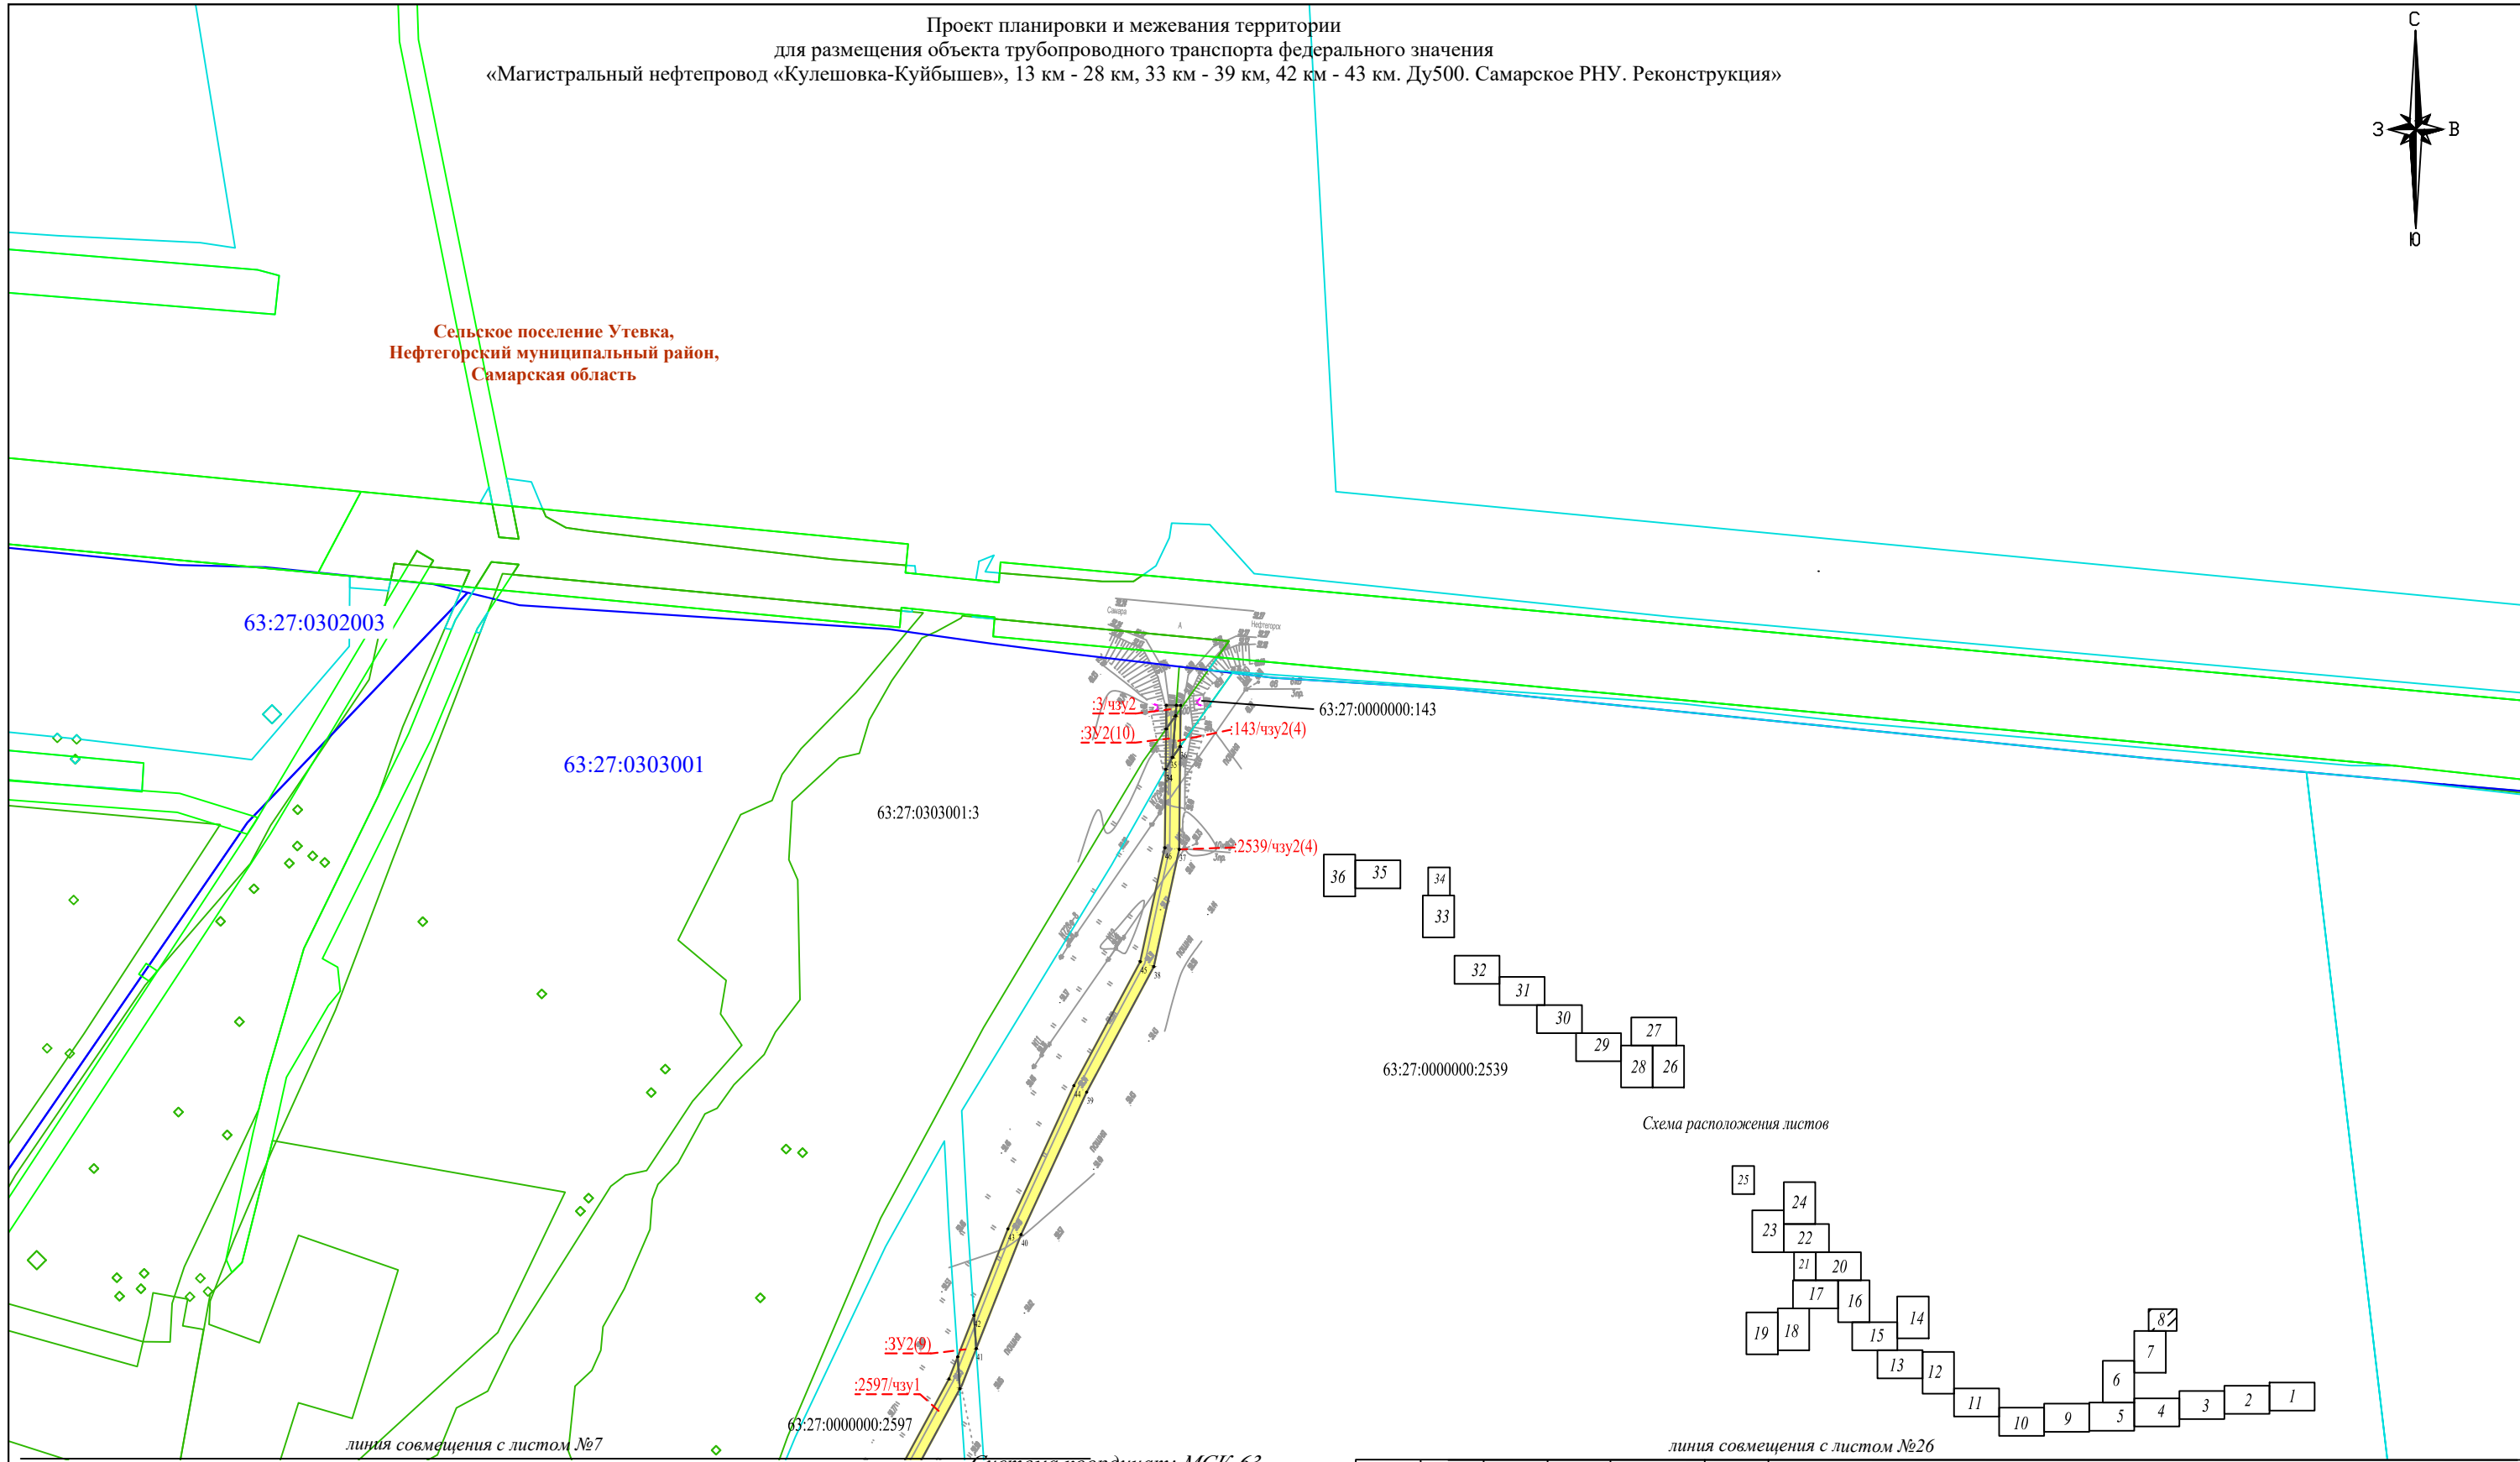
Проект планировки и межевания территории
для размещения объекта трубопроводного транспорта федерального значения
«Магистральный нефтепровод «Кулешовка-Куйбышев», 13 км - 28 км, 33 км - 39 км, 42 км - 43 км. Ду500. Самарское РНУ. Реконструкция»

С
З
В
Ю

Сельское поселение Утевка,
Нефтегорский муниципальный район,
Самарская область

63:27:0302003

63:27:0303001

63:27:0303001:3

:3/чзу2
:ЗУ2(10)
63:27:0000000:143
:143/чзу2(4)
:2539/чзу2(4)

63:27:0000000:2539

:ЗУ2(9)
:2597/чзу1
63:27:0000000:2597

36 35 34 33 32 31 30 29 27 28 26

Схема расположения листов

25 24 23 22 21 20 17 16 19 18 15 14 13 12 11 10 9 8 7 6 5 4 3 2 1

линия совмещения с листом №7
линия совмещения с листом №26
Система координат: МСК-63